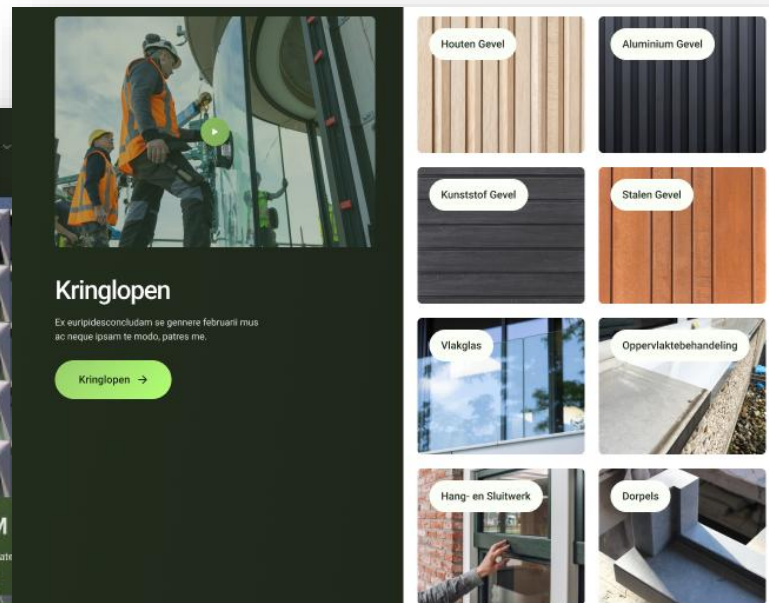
Kringlopen

Ex euripidesconcludam se gennere februarii mus ac neque ipsam te modo, patres me.

Kringlopen →

Houten Gevel

Aluminium Gevel

Kunststof Gevel

Stalen Gevel

Vlakglas

Oppervlaktebehandeling

Hang- en Sluitwerk

Dorpels